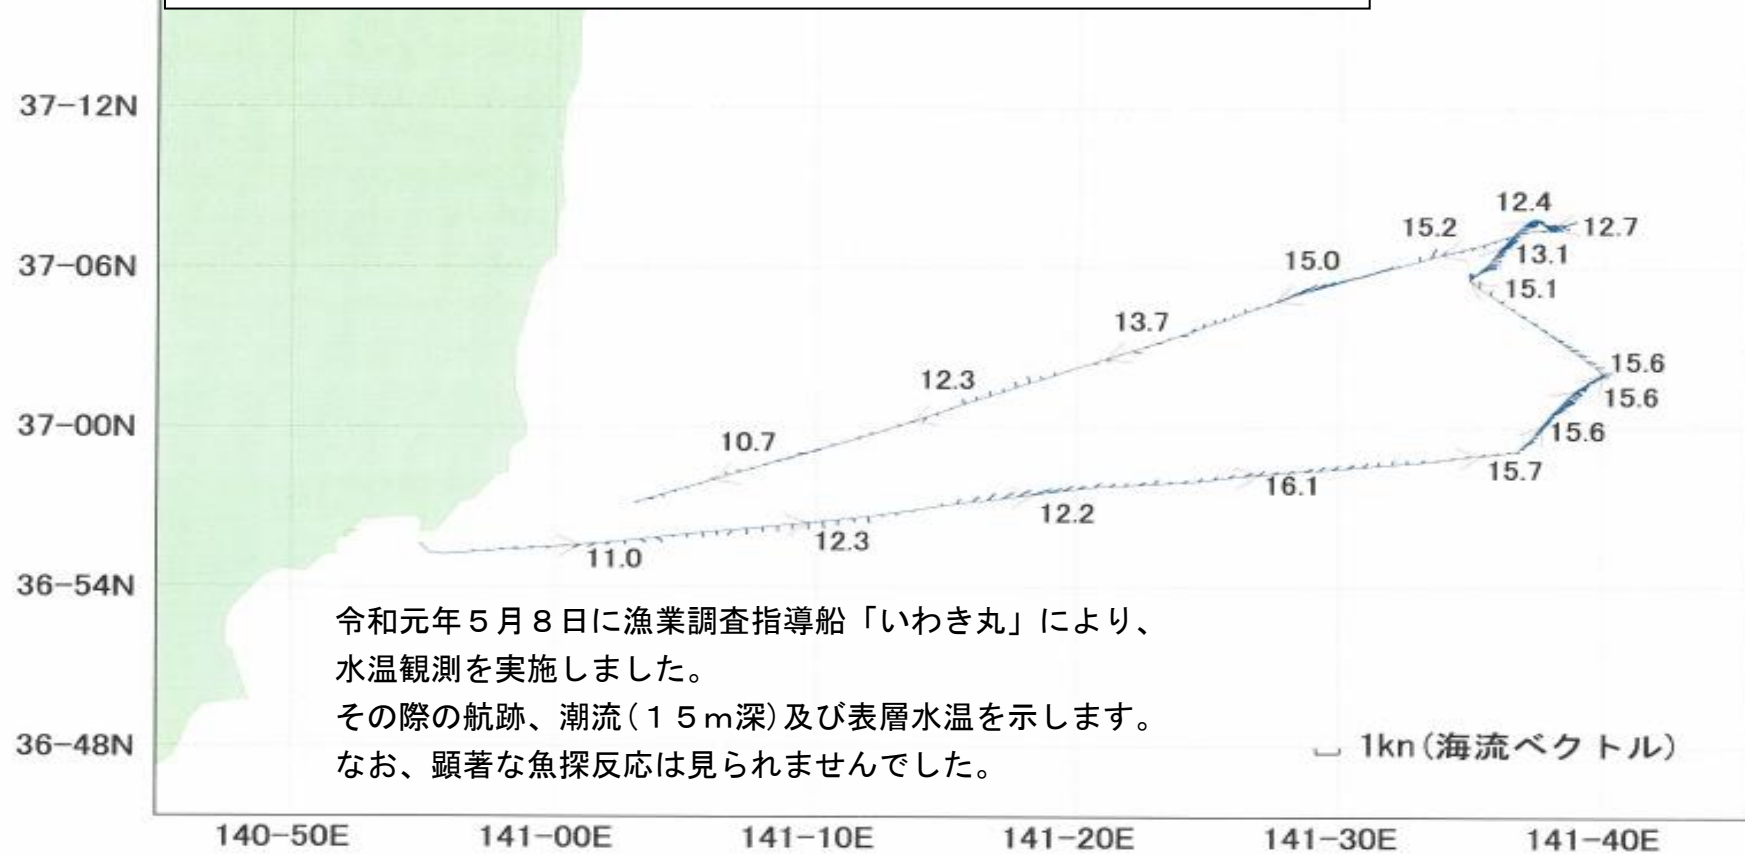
37-12N
37-06N
37-00N
36-54N
36-48N

12.4
15.2
12.7
13.1
15.0
15.1
13.7
15.6
12.3
15.6
10.7
15.6
15.7
16.1
12.2
12.3
11.0

令和元年５月８日に漁業調査指導船「いわき丸」により、
水温観測を実施しました。
その際の航跡、潮流（１５ｍ深）及び表層水温を示します。
なお、顕著な魚探反応は見られませんでした。

1kn（海流ベクトル）

140-50E
141-00E
141-10E
141-20E
141-30E
141-40E